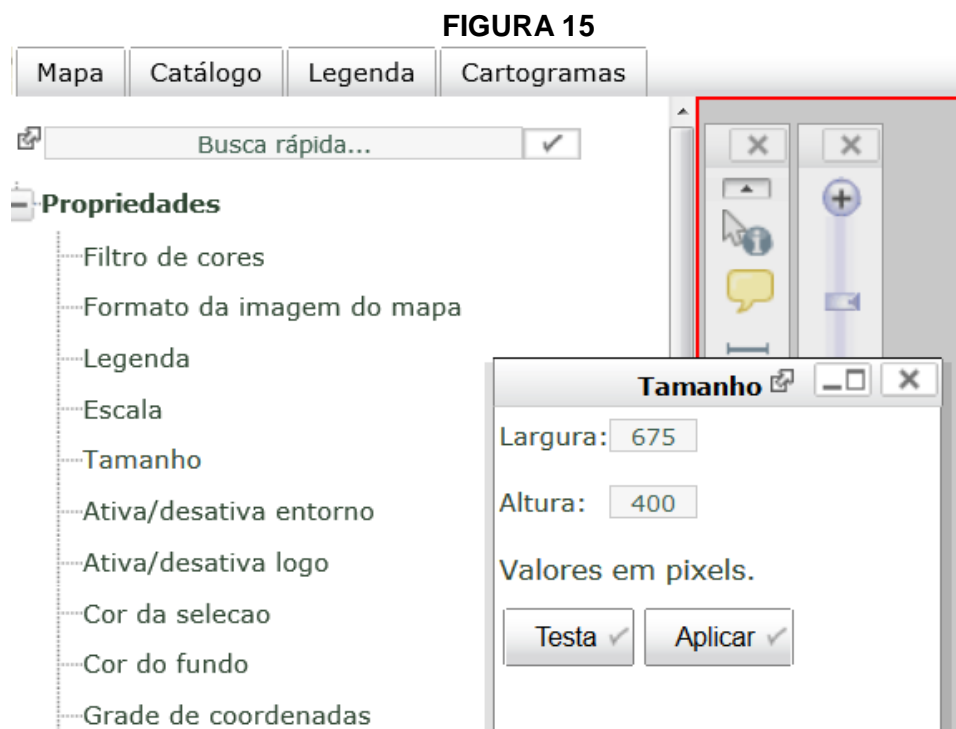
FIGURA 15

Mapa | Catálogo | Legenda | Cartogramas

Busca rápida...

Propriedades
Filtro de cores
Formato da imagem do mapa
Legenda
Escala
Tamanho
Ativa/desativa entorno
Ativa/desativa logo
Cor da selecao
Cor do fundo
Grade de coordenadas

Tamanho

Largura: 675

Altura: 400

Valores em pixels.

Testa
Aplicar